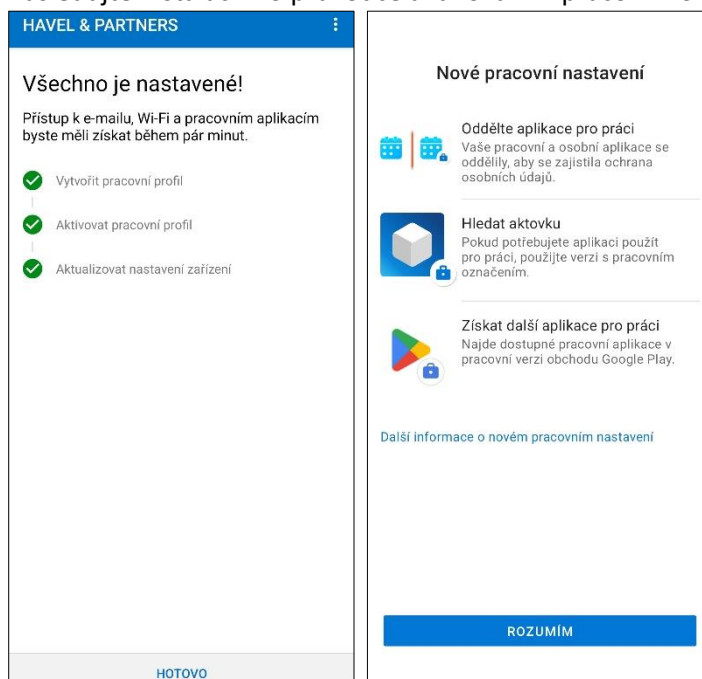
HAVEL & PARTNERS

Všechno je nastavené!

Přístup k e-mailu, Wi-Fi a pracovním aplikacím byste měli získat během pár minut.

Vytvořit pracovní profil

Aktivovat pracovní profil

Aktualizovat nastavení zařízení

HOTOVO

Nové pracovní nastavení

Oddělte aplikace pro práci
Vaše pracovní a osobní aplikace se oddělily, aby se zajistila ochrana osobních údajů.

Hledat aktovku
Pokud potřebujete aplikaci použít pro práci, použijte verzi s pracovním označením.

Získat další aplikace pro práci
Najde dostupné pracovní aplikace v pracovní verzi obchodu Google Play.

Další informace o novém pracovním nastavení

ROZUMÍM